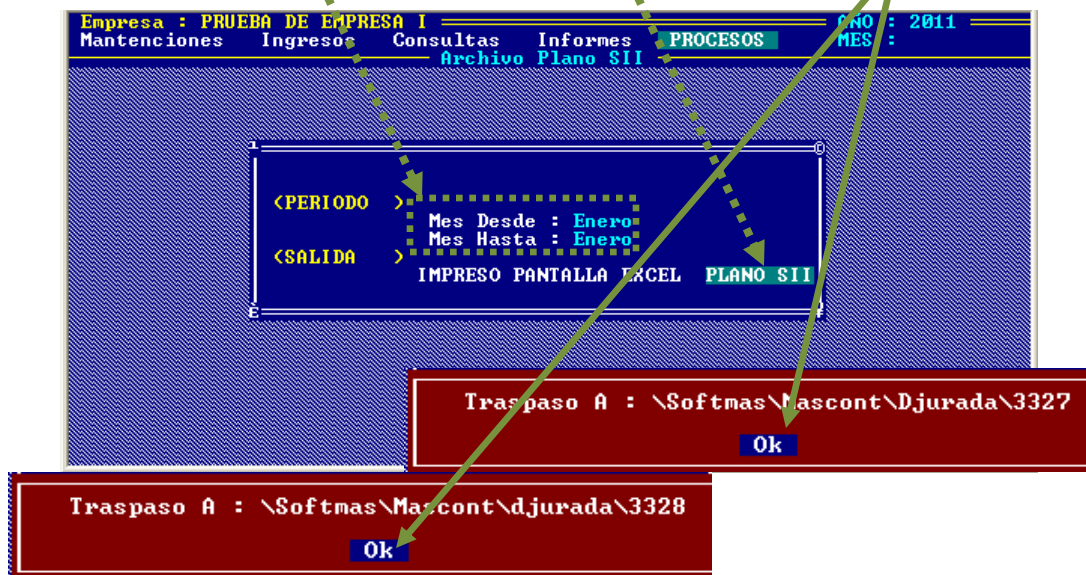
Empresa : PRUEBA DE EMPRESA I
AÑO : 2011
MES :
Mantenciones Ingresos Consultas Informes PROCESOS
Archivo Plano SII

<PERIODO >
Mes Desde : Enero
Mes Hasta : Enero
<SALIDA >
IMPRESO PANTALLA EXCEL PLANO SII

Traspaso A : \Softmas\Mascont\Djurada\3327
Ok

Traspaso A : \Softmas\Mascont\djurada\3328
Ok